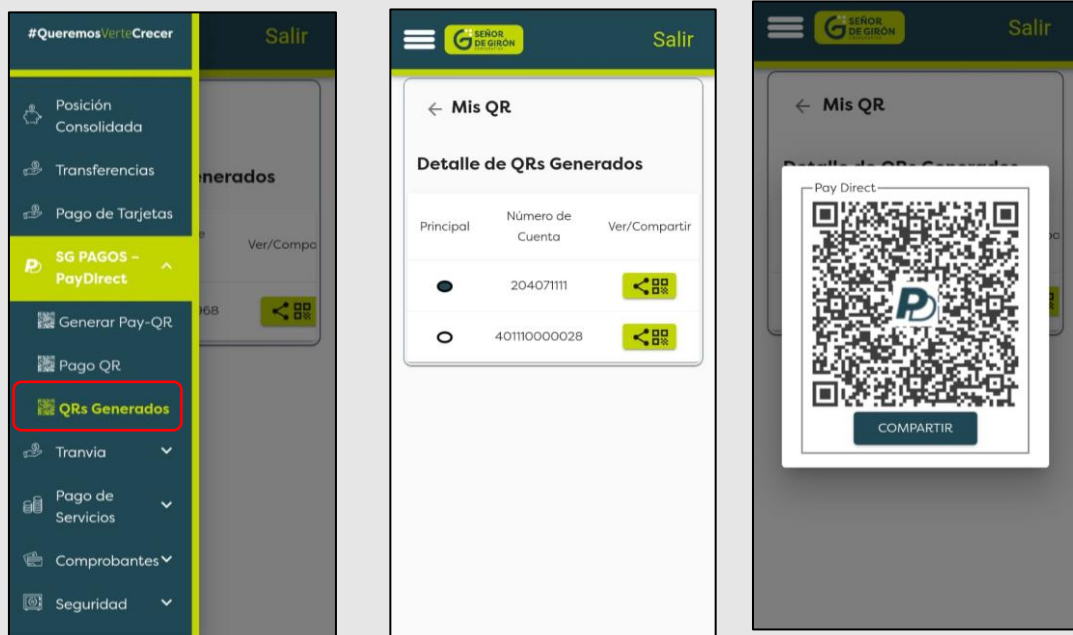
#QueremosVerteCrecer

Salir

Posición Consolidada

Transferencias

Pago de Tarjetas

SG PAGOS - PayDirect

Generar Pay-QR

Pago QR

QRs Generados

Tranvia

Pago de Servicios

Comprobantes

Seguridad

enerados

Ver/Compa

968

SEÑOR DE GIRÓN

Salir

← Mis QR

Detalle de QRs Generados

| Principal | Número de Cuenta | Ver/Compartir |
|---|---|---|
| ● | 204071111 | |
| ○ | 401110000028 | |

SEÑOR DE GIRÓN

Salir

← Mis QR

Pay Direct

COMPARTIR